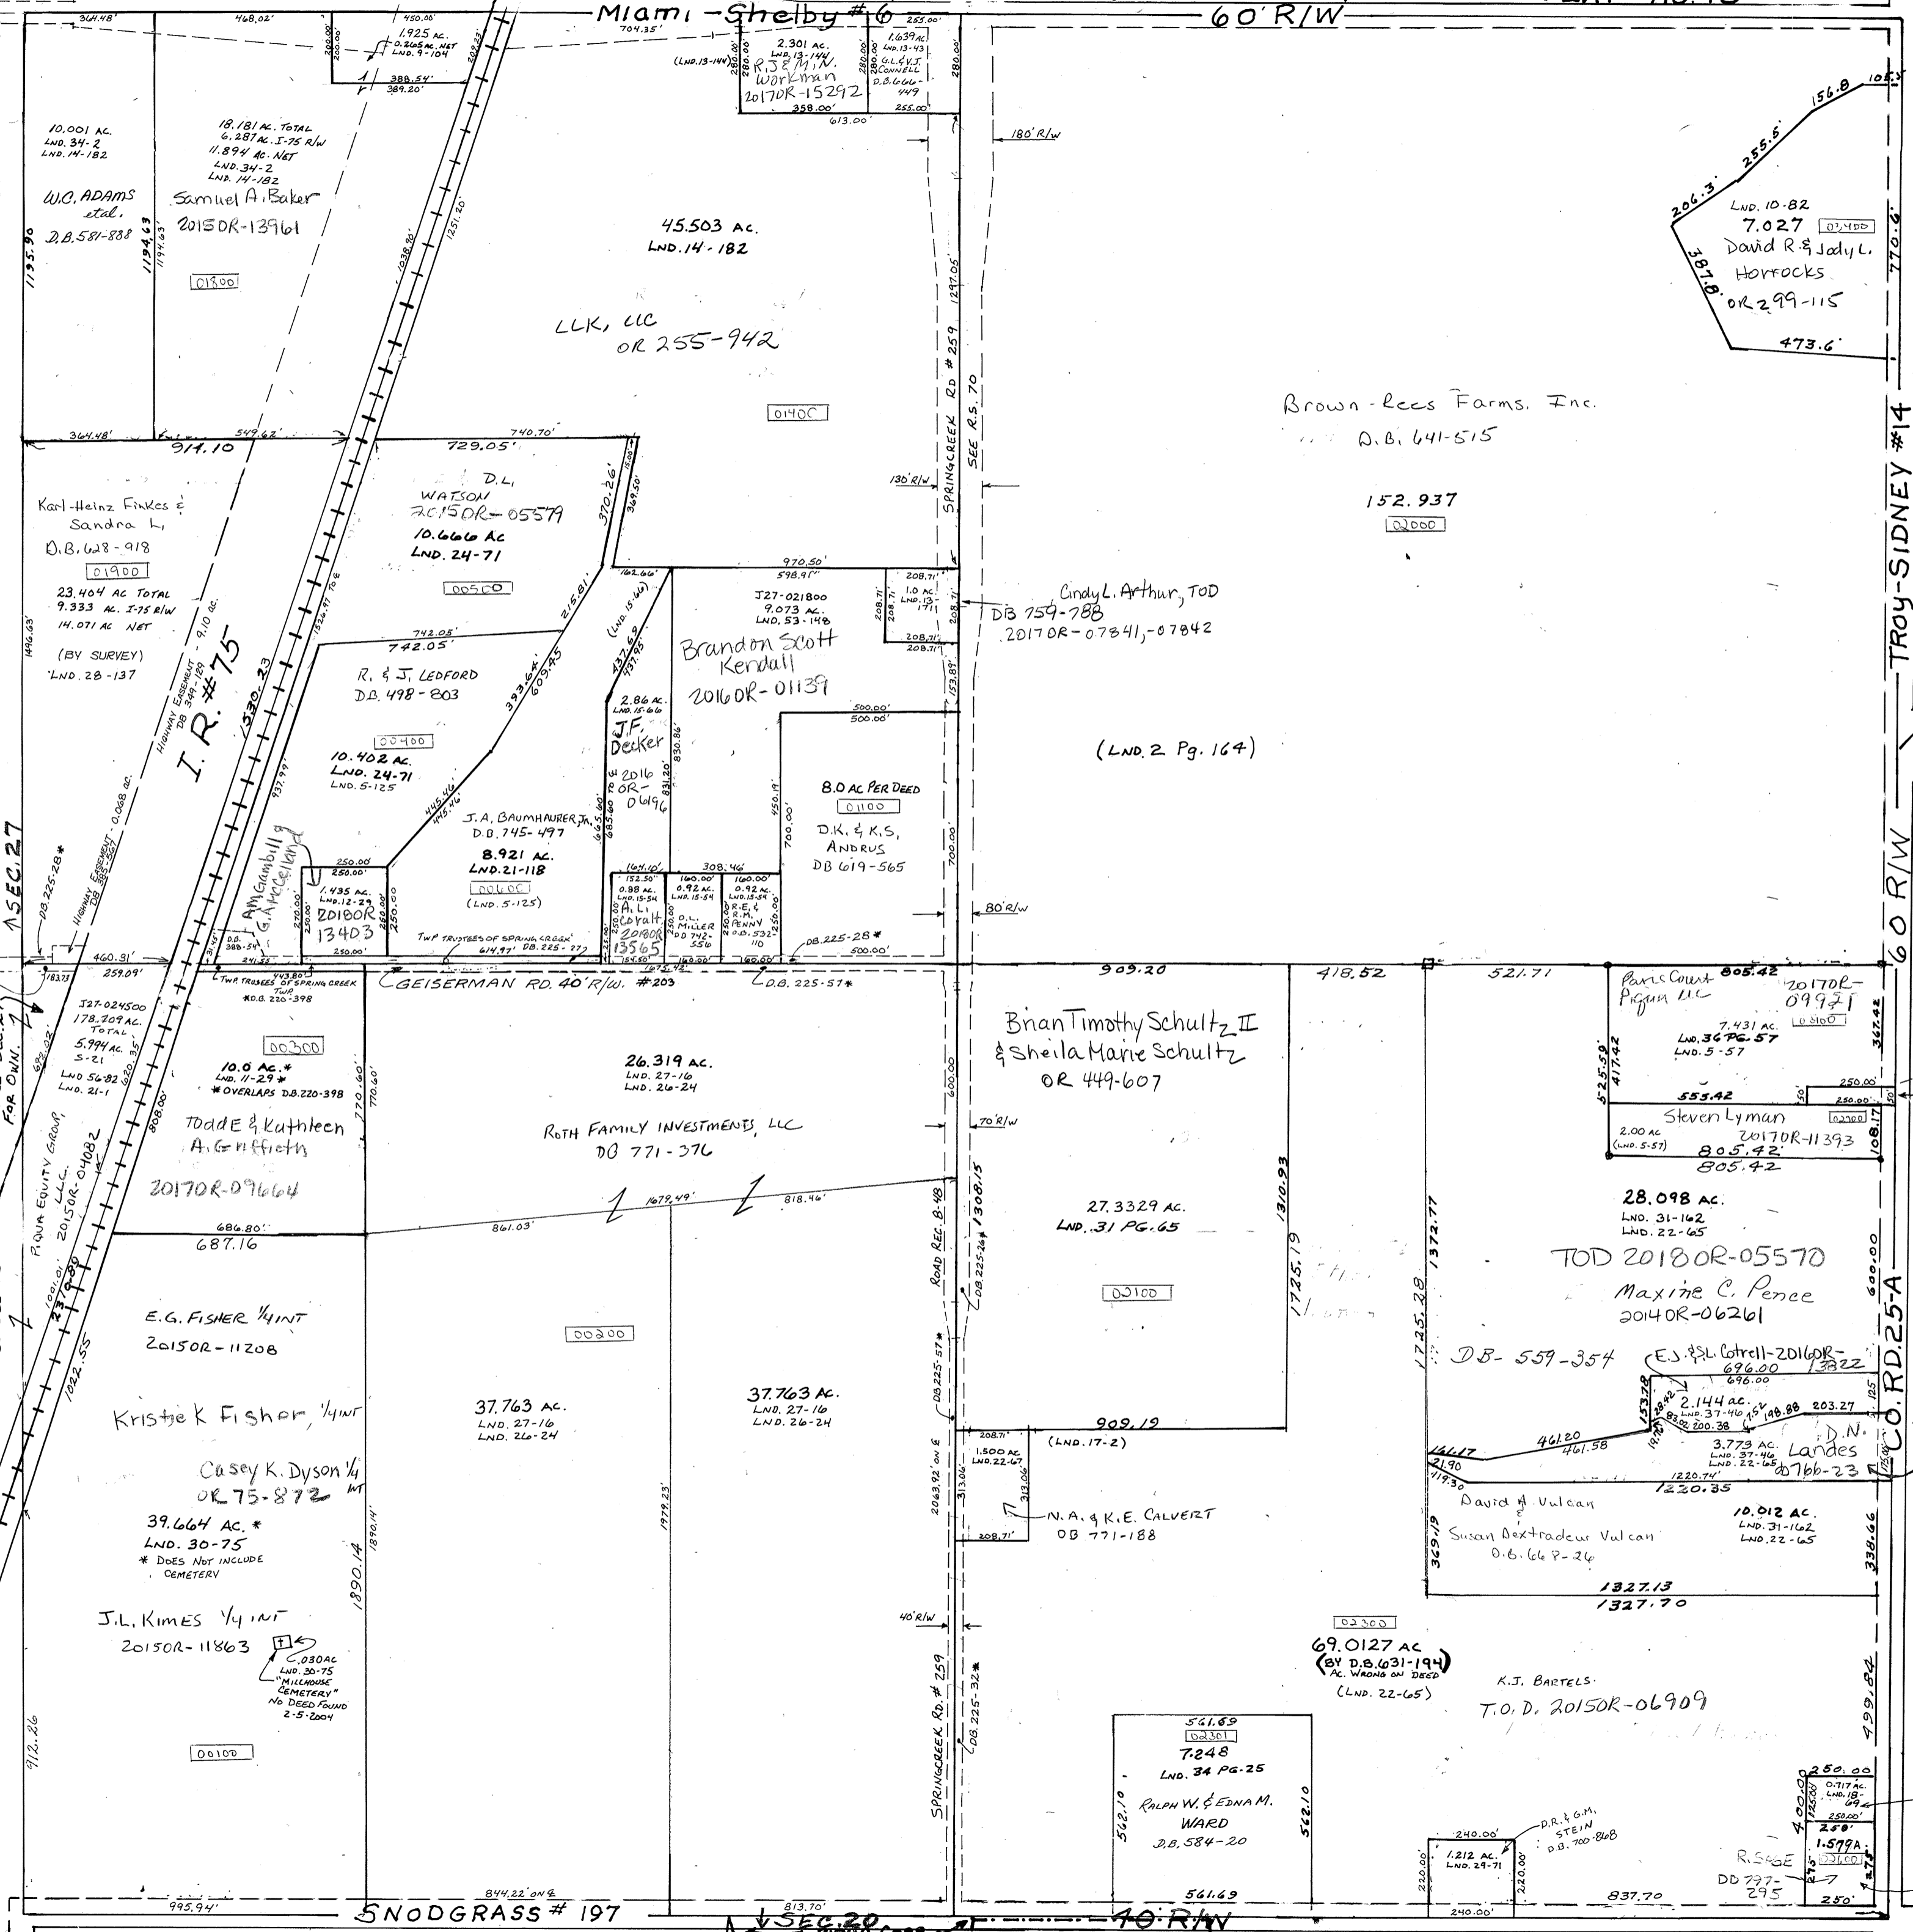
Miami -Shelby #6

60' R/W

364.48'
468.02'
450.00'
1.925 AC.
0.265 AC. NET
LND. 9-104
388.54'
389.20'
300.00'
200.00'
704.35'
255.00'

2.301 AC.
LND. 13-144
R.J. & M.N. Workman
2017OR-15292
(LND. 13-144)
280.00'
358.00'
613.00'

1.639 AC.
LND. 13-43
G.L. & V.J. CONNELL
D.B. 666-449
255.00'
280.00'

10.001 AC.
LND. 34-2
LND. 14-182

W.C. ADAMS etal.
D.B. 581-888
1195.96
1194.63

18.181 AC. TOTAL
6.287 AC. I-75 R/W
11.894 AC. NET
LND. 34-2
LND. 14-182
Samuel A. Baker
2015OR-13961
01800

45.503 AC.
LND. 14-182
LLK, LLC
OR 255-942
01400

180' R/W

LND. 10-82
7.027
David R. & Jody L. Horrocks
OR 299-115
206.3
255.5
156.8
105.5
387.8
473.6
770.6

Brown-Rees Farms, Inc.
D.B. 641-515
152.937
02000

TROY-SIDNEY #14

364.48'
549.62'
914.10
740.70'
729.05'

D.L. WATSON
2015OR-05579
10.666 AC
LND. 24-71
00500
370.26'
369.50'

Karl-Heinz Finkes & Sandra L.
D.B. 628-918
01900
23.404 AC TOTAL
9.333 AC. I-75 R/W
14.071 AC NET
(BY SURVEY)
LND. 28-137
1496.63

HIGHWAY EASEMENT - 9.10 AC.
DB 349-129
I.R. #75
1330.23

130' R/W
SPRINGCREEK RD #259
SEE R.S. 70
1297.05

970.50'
598.91'
J27-021800
9.073 AC.
LND. 53-148
Brandon Scott Kendall
2016OR-01139
208.71'
1.0 AC.
LND. 13-171
208.71'

Cindy L. Arthur, TOD
DB 759-788
2017OR-07841, -07842

742.08'
742.05'
R. & J. LEDFORD
D.B. 498-803
00400
10.402 AC.
LND. 24-71
LND. 5-125
393.64'
609.45
215.81'

162.66'
(LND. 15-66)
437.69
437.95
2.86 AC.
LND. 15-66
J.F. Decker
2016OR-06196
830.86'
831.20'

500.00'
500.00'
8.0 AC PER DEED
01100
D.K. & K.S. ANDRUS
DB 619-565
700.00'
450.19'

(LND. 2 Pg. 164)

J.A. BAUMHAUER Jr.
D.B. 745-497
8.921 AC.
LND. 21-118
00600
(LND. 5-125)
445.46'

A.M. Gambill & G.A. Copeland
250.00'
1.435 AC.
LND. 12-29
2018OR 13403
250.00'
270.00'

164.10'
152.50'
0.88 AC.
LND. 15-54
A.L. Coralt
2018OR 13565
0.92 AC.
LND. 15-54
D.L. MILLER
DB 742-556
308.46'
0.92 AC.
LND. 15-54
R.E. & R.M. PENNY
D.B. 532-110
160.00'
250.00'

80' R/W
DB. 225-28*
TWP. TRUSTEES OF SPRING CREEK
614.97' DB. 225-277
500.00'

SEC. 27
DB. 225-28*
HIGHWAY EASEMENT - 0.068 AC.
460.31'
259.09'
443.80'
TWP. TRUSTEES OF SPRING CREEK TWP.
*D.B. 220-398
GEISERMAN RD. 40' R/W. #203
D.B. 225-57*

909.20
418.52
521.71
805.42
Paris Court Piqua LLC
2017OR-09921
01800
7.431 AC.
LND. 36 PG. 57
LND. 5-57
525.59
417.42
367.42
555.42
250.00
02300
Steven Lyman
2017OR-11393
2.00 AC
(LND. 5-57)
805.42
805.42
108.17

J27-024500
178.709 AC.
TOTAL
5.994 AC.
S-21
LND 56-82
LND. 21-1
00300
10.0 AC.*
LND. 11-29*
*OVERLAPS DB. 220-398
Todd E & Kathleen A. Griffith
2017OR-09664
770.60'

26.319 AC.
LND. 27-16
LND. 26-24
ROTH FAMILY INVESTMENTS, LLC
DB 771-376

Brian Timothy Schultz II & Sheila Marie Schultz
OR 449-607
70' R/W
600.00

PIQUA EQUITY GROUP, LLC.
2015OR-04082
FOR OWN.

1679.49'
818.46'
861.03'
686.80'
687.16

27.3329 AC.
LND. 31 PG. 65
02100
1310.93
1725.19
1308.5
ROAD REC. B-48
DB. 225-26*

28.098 AC.
LND. 31-162
LND. 22-65
TOD 2018OR-05570
Maxine C. Pence
2014OR-06261
1372.77
1725.28
600.00

E.G. FISHER 1/4 INT
2015OR-11208
Kristie K Fisher, 1/4 INT
Casey K. Dyson 1/4 INT
OR 75-872
39.664 AC.*
LND. 30-75
* DOES NOT INCLUDE CEMETERY
1890.14
1890.14'

00200
37.763 AC.
LND. 27-16
LND. 26-24
1979.23'

37.763 AC.
LND. 27-16
LND. 26-24

DB-559-354
E.J. & S.L. Cotrell - 2016OR-13822
696.00
696.00
2.144 AC.
LND. 37-46
153.78
200.38
198.88
203.27
461.20
461.58
161.17
21.90
119.30
3.773 AC.
LND. 37-46
LND. 22-65
1220.74'
1220.35
D.N. Landes
0766-23
CO. RD. 25-A

909.19
(LND. 17-2)
208.71'
1.500 AC
LND. 22-67
313.06'
N.A. & K.E. CALVERT
DB 771-188
208.71'
2063.92' on E
DB. 225-57*

David A. Vulcan
Susan Dextradeur Vulcan
D.B. 668-26
10.012 AC.
LND. 31-162
LND. 22-65
369.19
338.66
1327.13
1327.70

J.L. KIMES 1/4 INT
2015OR-11863
.030 AC
LND. 30-75
"MILLHOUSE CEMETERY"
No DEED FOUND
2-5-2004
00100
912.26

40' R/W
SPRINGCREEK RD. #259
DB. 225-32*

02300
69.0127 AC
(BY D.B. 631-194)
AC. WRONG ON DEED
(LND. 22-65)
K.J. BARTELS
T.O.D. 2015OR-06909
499.82

561.69
02301
7.248
LND. 34 PG-25
RALPH W. & EDNA M. WARD
D.B. 584-20
562.10
562.10
561.69

240.00'
1.212 AC.
LND. 29-71
220.00'
220.00'
D.R. & G.M. STEIN
D.B. 700-868
240.00'

250.00
0.717 AC.
LND. 18-69
250.00
250
1.579 A.
R. SAGE
DD 777-295
250'
400.00
837.70

995.94'
SNODGRASS #197
844.22' on E
813.70'
SEC. 20
40' R/W